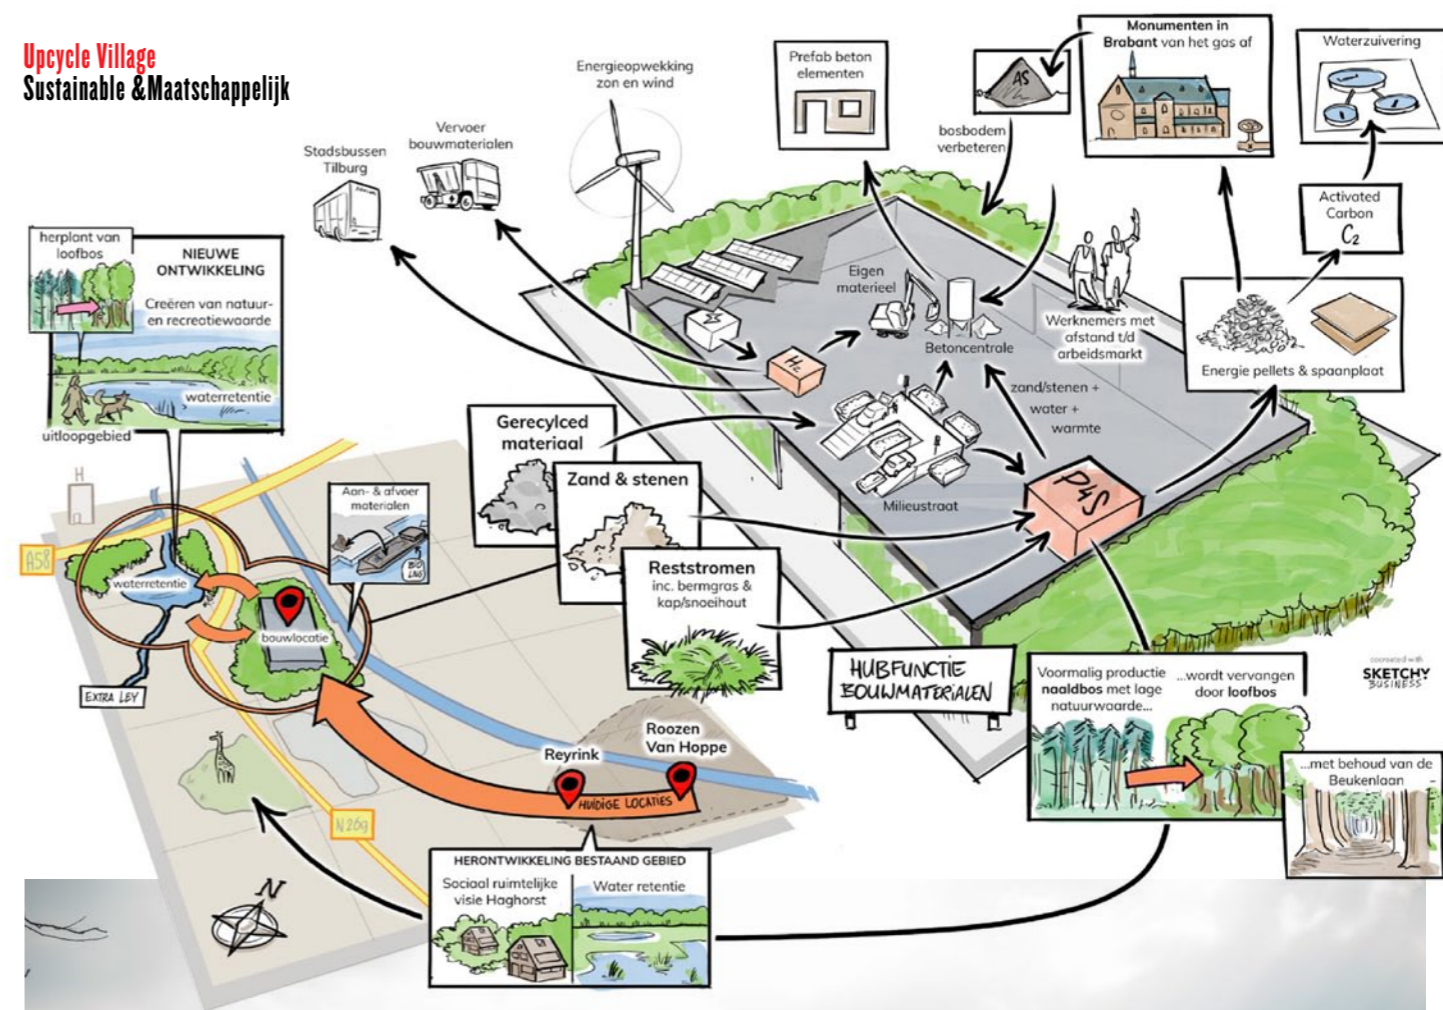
Upcycle Village
Sustainable &Maatschappelijk

Energieopwekking zon en wind

Prefab beton elementen

Monumenten in Brabant van het gas af

Waterzuivering

AS

bosbodem verbeteren

Vervoer bouwmaterialen

Stadsbussen Tilburg

Activated Carbon
$C_2$

herplant van loofbos

NIEUWE ONTWIKKELING
Creëren van natuur- en recreatiewaarde

waterretentie

uitloopgebied

Eigen materieel

Betoncentrale

Werknemers met afstand t/d arbeidsmarkt

Energie pellets & spaanplaat

HE

zand/stenen + water + warmte

Gerecycled materiaal

Zand & stenen

Milieustraat

P4S

H

A58

waterretentie

Aan- & afvoer materialen

BIG LAG

bouwlocatie

Reststromen
inc. bermgras & kap/snoeihout

HUBFUNCTIE BOUWMATERIALEN

Voormalig productie naaldbos met lage natuurwaarde...

...wordt vervangen door loofbos

SKETCHY BUSINESS

EXTRA LEY

Roozen Van Hoppe

Reyrink

HUIDIGE LOCATIES

...met behoud van de Beukenlaan

N269

N

HERONTWIKKELING BESTAAND GEBIED
Sociaal ruimtelijke visie Haghorst
Water retentie